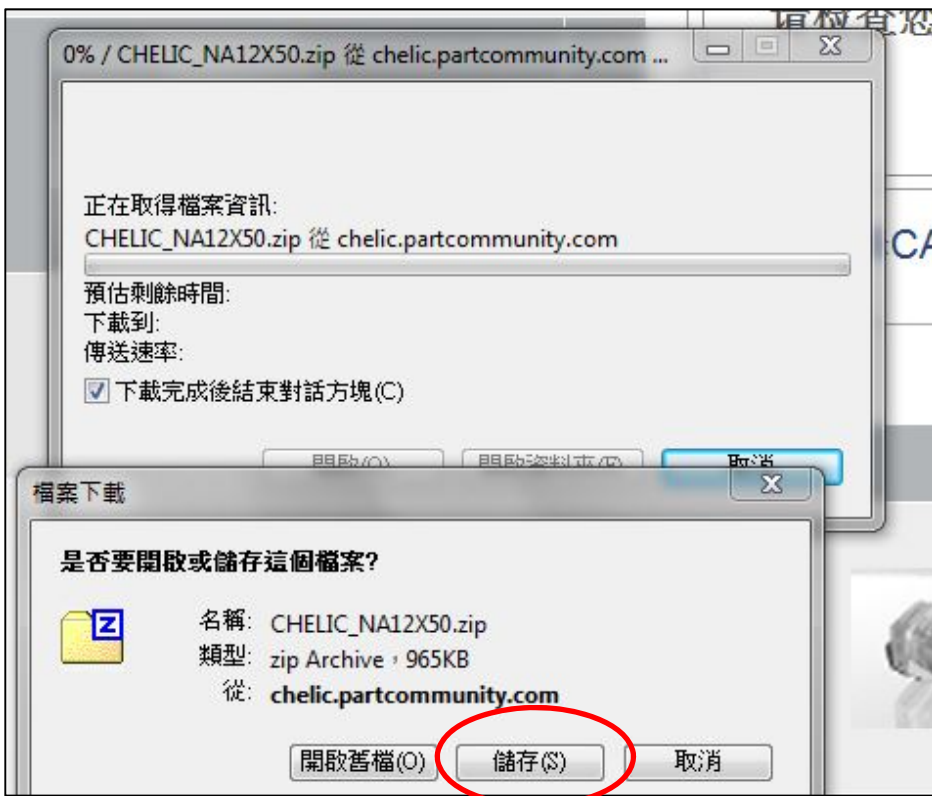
0% / CHELIC_NA12X50.zip 從 chelic.partcommunity.com ...

正在取得檔案資訊:
CHELIC_NA12X50.zip 從 chelic.partcommunity.com
預估剩餘時間:
下載到:
傳送速率:
下載完成後結束對話方塊(C)

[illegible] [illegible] 取消

檔案下載

是否要開啟或儲存這個檔案?

名稱: CHELIC_NA12X50.zip
類型: zip Archive,965KB
從: chelic.partcommunity.com

開啟舊檔(O) 儲存(S) 取消